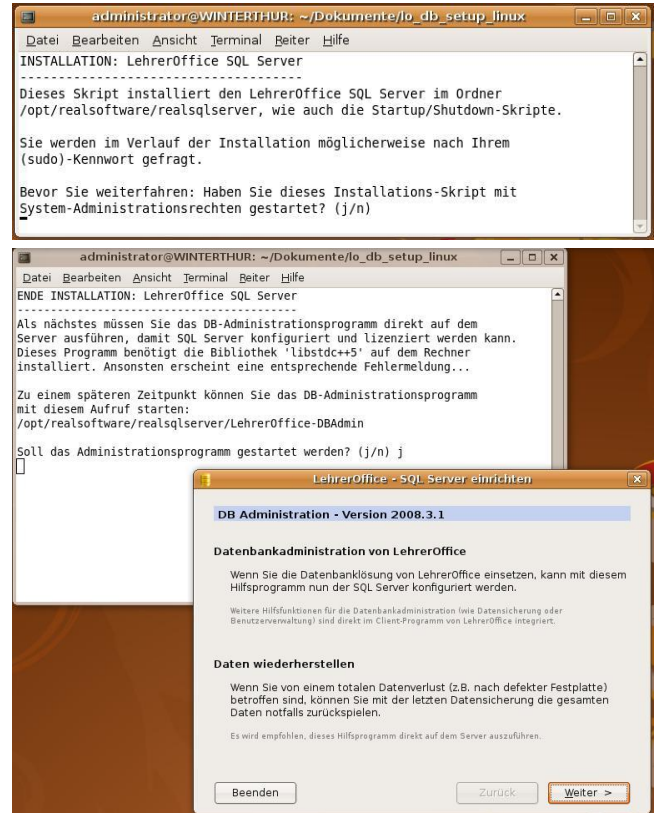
administrator@WINTERTHUR: ~/Dokumente/lo_db_setup_linux

Datei Bearbeiten Ansicht Terminal Reiter Hilfe

INSTALLATION: LehrerOffice SQL Server
--------------------------------------
Dieses Skript installiert den LehrerOffice SQL Server im Ordner /opt/realsoftware/realsqlserver, wie auch die Startup/Shutdown-Skripte.

Sie werden im Verlauf der Installation möglicherweise nach Ihrem (sudo)-Kennwort gefragt.

Bevor Sie weiterfahren: Haben Sie dieses Installations-Skript mit System-Administrationsrechten gestartet? (j/n)

administrator@WINTERTHUR: ~/Dokumente/lo_db_setup_linux

Datei Bearbeiten Ansicht Terminal Reiter Hilfe

ENDE INSTALLATION: LehrerOffice SQL Server
------------------------------------------
Als nächstes müssen Sie das DB-Administrationsprogramm direkt auf dem Server ausführen, damit SQL Server konfiguriert und lizenziert werden kann. Dieses Programm benötigt die Bibliothek 'libstdc++5' auf dem Rechner installiert. Ansonsten erscheint eine entsprechende Fehlermeldung...

Zu einem späteren Zeitpunkt können Sie das DB-Administrationsprogramm mit diesem Aufruf starten:
/opt/realsoftware/realsqlserver/LehrerOffice-DBAdmin

Soll das Administrationsprogramm gestartet werden? (j/n) j

LehrerOffice - SQL Server einrichten

DB Administration - Version 2008.3.1

Datenbankadministration von LehrerOffice

Wenn Sie die Datenbanklösung von LehrerOffice einsetzen, kann mit diesem Hilfsprogramm nun der SQL Server konfiguriert werden.

Weitere Hilfsfunktionen für die Datenbankadministration (wie Datensicherung oder Benutzerverwaltung) sind direkt im Client-Programm von LehrerOffice integriert.

Daten wiederherstellen

Wenn Sie von einem totalen Datenverlust (z.B. nach defekter Festplatte) betroffen sind, können Sie mit der letzten Datensicherung die gesamten Daten notfalls zurückspielen.

Es wird empfohlen, dieses Hilfsprogramm direkt auf dem Server auszuführen.

Beenden

Zurück

Weiter >